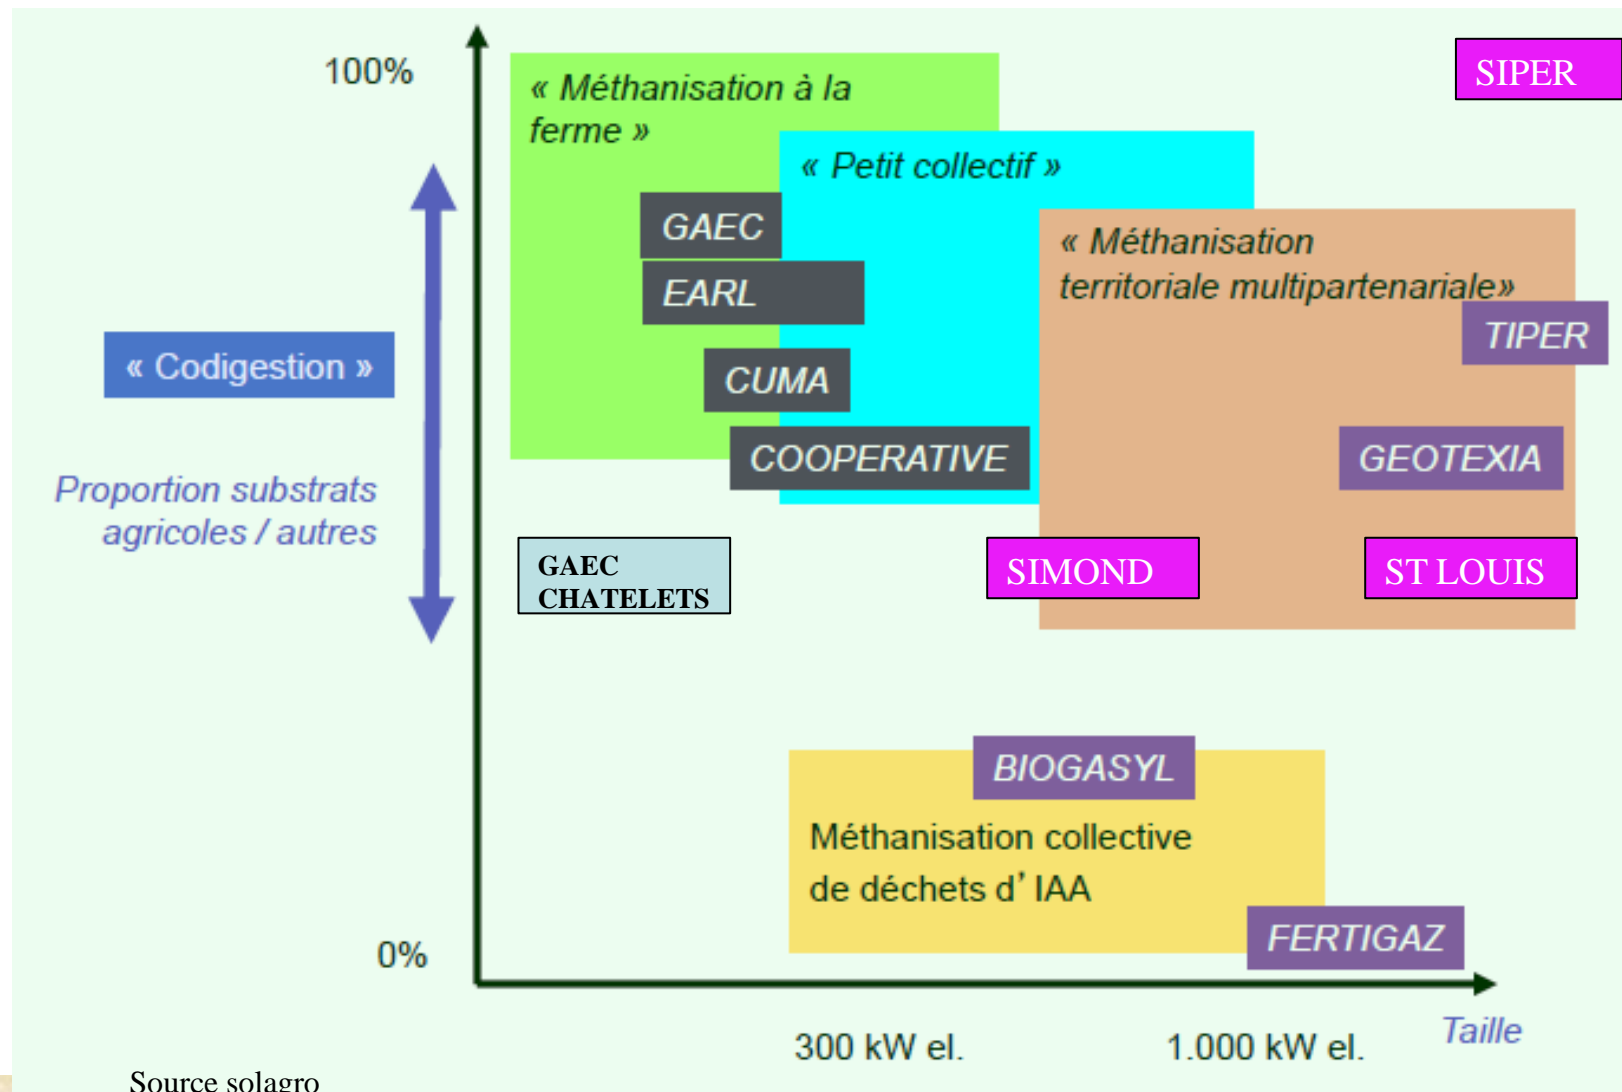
100%

SIPER

« Méthanisation à la ferme »

« Petit collectif »

GAEC

EARL

CUMA

COOPERATIVE

« Méthanisation territoriale multipartenariale»

TIPER

GEOTEXIA

« Codigestion »

Proportion substrats agricoles / autres

GAEC CHATELETS

SIMOND

ST LOUIS

BIOGASYL

Méthanisation collective de déchets d' IAA

FERTIGAZ

0%

300 kW el.

1.000 kW el.

Taille

Source solagro